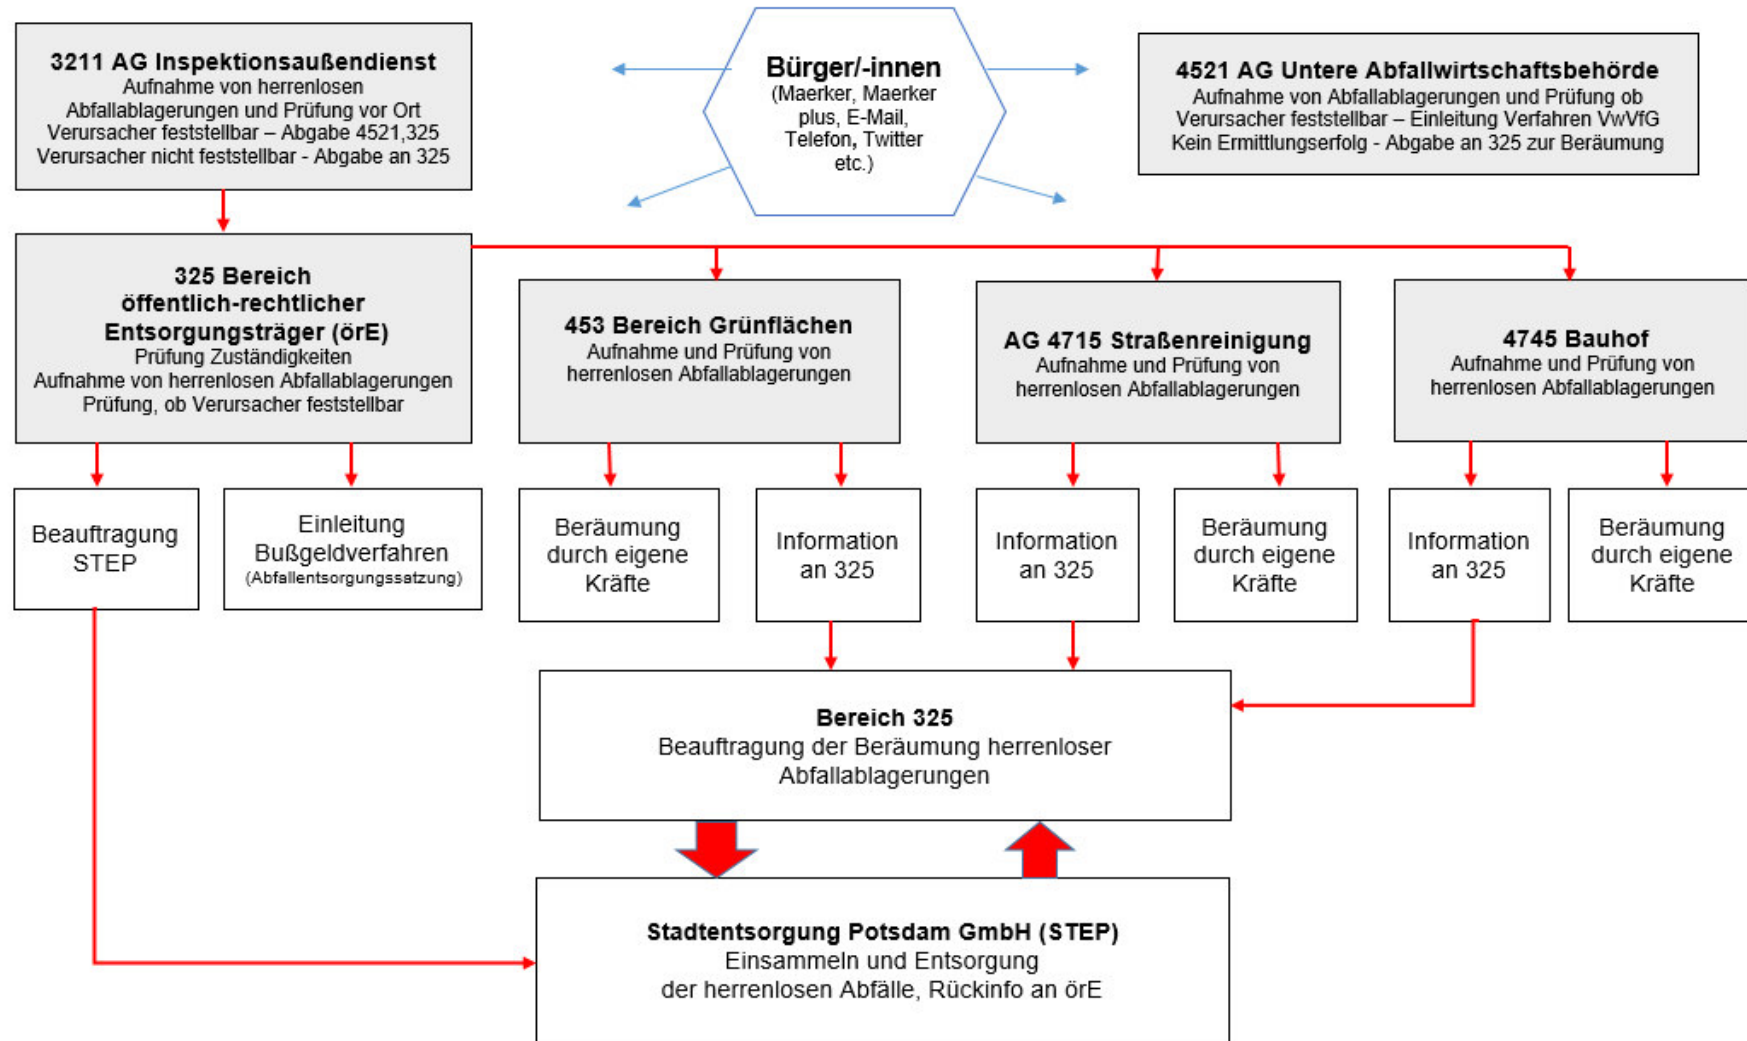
3211 AG Inspektionsaußendienst
Aufnahme von herrenlosen Abfallablagerungen und Prüfung vor Ort
Verursacher feststellbar – Abgabe 4521,325
Verursacher nicht feststellbar - Abgabe an 325

Bürger/-innen
(Maerker, Maerker plus, E-Mail, Telefon, Twitter etc.)

4521 AG Untere Abfallwirtschaftsbehörde
Aufnahme von Abfallablagerungen und Prüfung ob Verursacher feststellbar – Einleitung Verfahren VwVfG
Kein Ermittlungserfolg - Abgabe an 325 zur Beräumung

325 Bereich öffentlich-rechtlicher Entsorgungsträger (örE)
Prüfung Zuständigkeiten
Aufnahme von herrenlosen Abfallablagerungen
Prüfung, ob Verursacher feststellbar

453 Bereich Grünflächen
Aufnahme und Prüfung von herrenlosen Abfallablagerungen

AG 4715 Straßenreinigung
Aufnahme und Prüfung von herrenlosen Abfallablagerungen

4745 Bauhof
Aufnahme und Prüfung von herrenlosen Abfallablagerungen

Beauftragung STEP

Einleitung Bußgeldverfahren
(Abfallentsorgungssatzung)

Beräumung durch eigene Kräfte

Information an 325

Information an 325

Beräumung durch eigene Kräfte

Information an 325

Beräumung durch eigene Kräfte

Bereich 325
Beauftragung der Beräumung herrenloser Abfallablagerungen

Stadtentsorgung Potsdam GmbH (STEP)
Einsammeln und Entsorgung der herrenlosen Abfälle, Rückinfo an örE